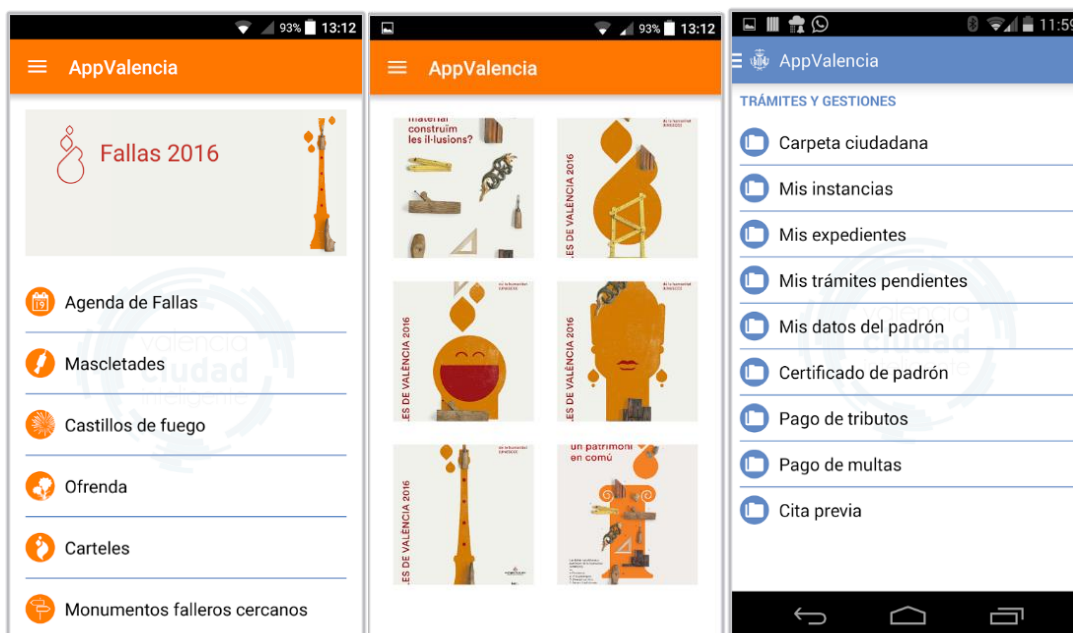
93% 13:12

AppValencia

Fallas 2016

Agenda de Fallas

Mascletades

Castillos de fuego

Ofrenda

Carteles

Monumentos falleros cercanos

valencia ciudad inteligente

93% 13:12

AppValencia

material construïm les il·lusions?

LES DE VALÈNCIA 2016

LES DE VALÈNCIA 2016

LES DE VALÈNCIA 2016

LES DE VALÈNCIA 2016

un patrimoni en comú

11:59

AppValencia

TRÁMITES Y GESTIONES

Carpeta ciudadana

Mis instancias

Mis expedientes

Mis trámites pendientes

Mis datos del padrón

Certificado de padrón

Pago de tributos

Pago de multas

Cita previa

valencia ciudad inteligente